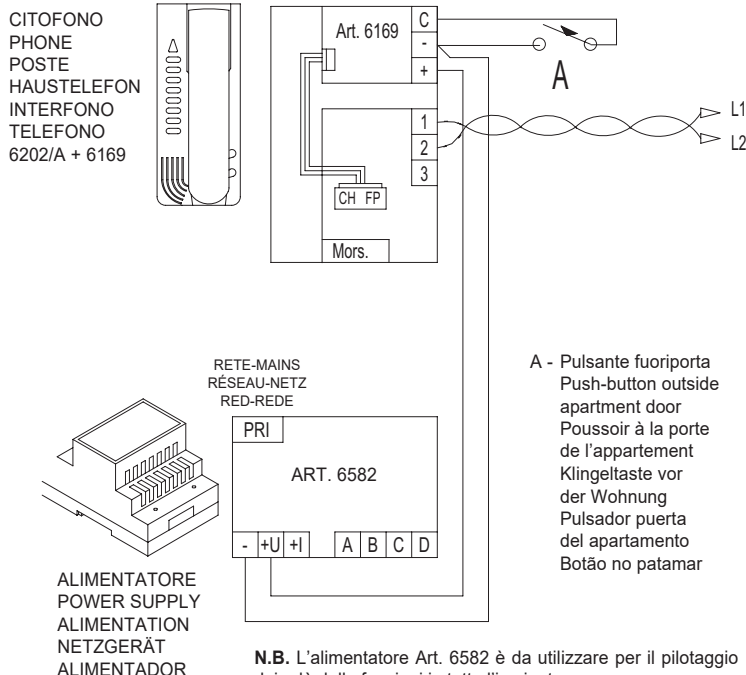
CITOFONO
PHONE
POSTE
HAUSTELEFON
INTERFONO
TELEFONO
6202/A + 6169

Art. 6169

C
-
+
1
2
3

CH FP

Mors.

A

L1
L2

RETE-MAINS
RÉSEAU-NETZ
RED-REDE

PRI

ART. 6582

- +U +I A B C D

A - Pulsante fuoriporta
Push-button outside apartment door
Poussoir à la porte de l'appartement
Klingeltaste vor der Wohnung
Pulsador puerta del apartamento
Botão no patamar

ALIMENTATORE
POWER SUPPLY
ALIMENTATION
NETZGERÄT
ALIMENTADOR

N.B. L'alimentatore Art. 6582 è da utilizzare per il pilotaggio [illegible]